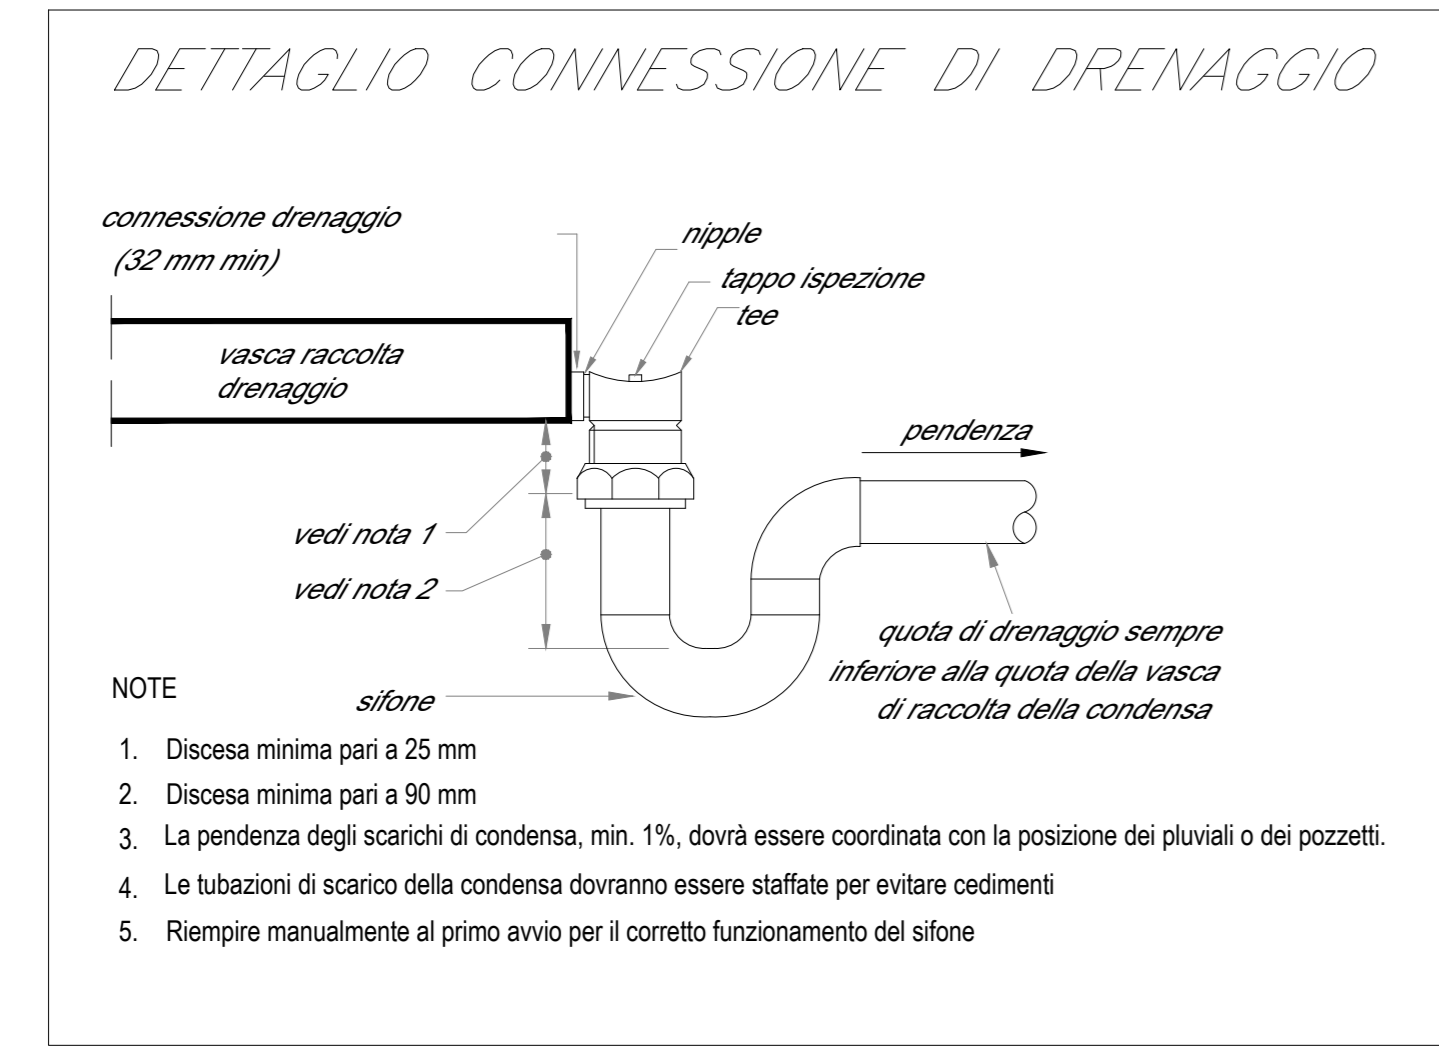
DETTAGLIO CONNESSIONE DI DRENAGGIO

connessione drenaggio
(32 mm min)

nipple

tappo ispezione

tee

vasca raccolta
drenaggio

pendenza

vedi nota 1

vedi nota 2

quota di drenaggio sempre
inferiore alla quota della vasca
di raccolta della condensa

NOTE

sifone

1. Discesa minima pari a 25 mm

2. Discesa minima pari a 90 mm

3. La pendenza degli scarichi di condensa, min. 1%, dovrà essere coordinata con la posizione dei pluviali o dei pozzetti.

4. Le tubazioni di scarico della condensa dovranno essere staffate per evitare cedimenti

5. Riempire manualmente al primo avvio per il corretto funzionamento del sifone